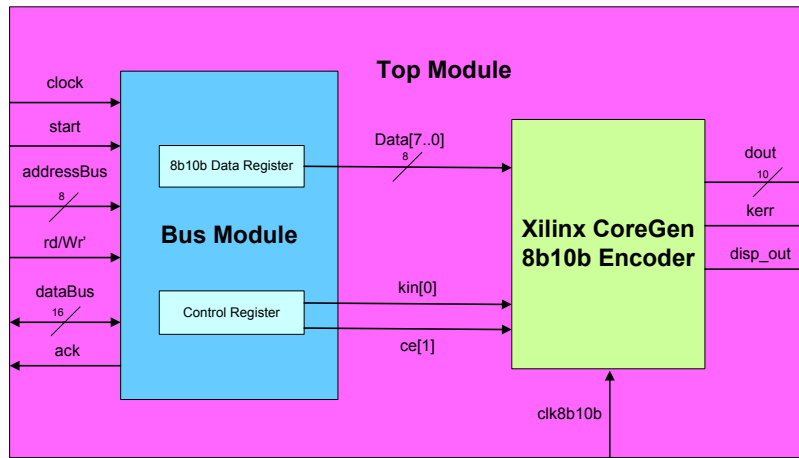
Top Module

clock

start

addressBus

8

rd/Wr'

dataBus

16

ack

Bus Module

8b10b Data Register

Control Register

Data[7..0]

8

kin[0]

ce[1]

Xilinx CoreGen 8b10b Encoder

dout

10

kerr

disp_out

clk8b10b